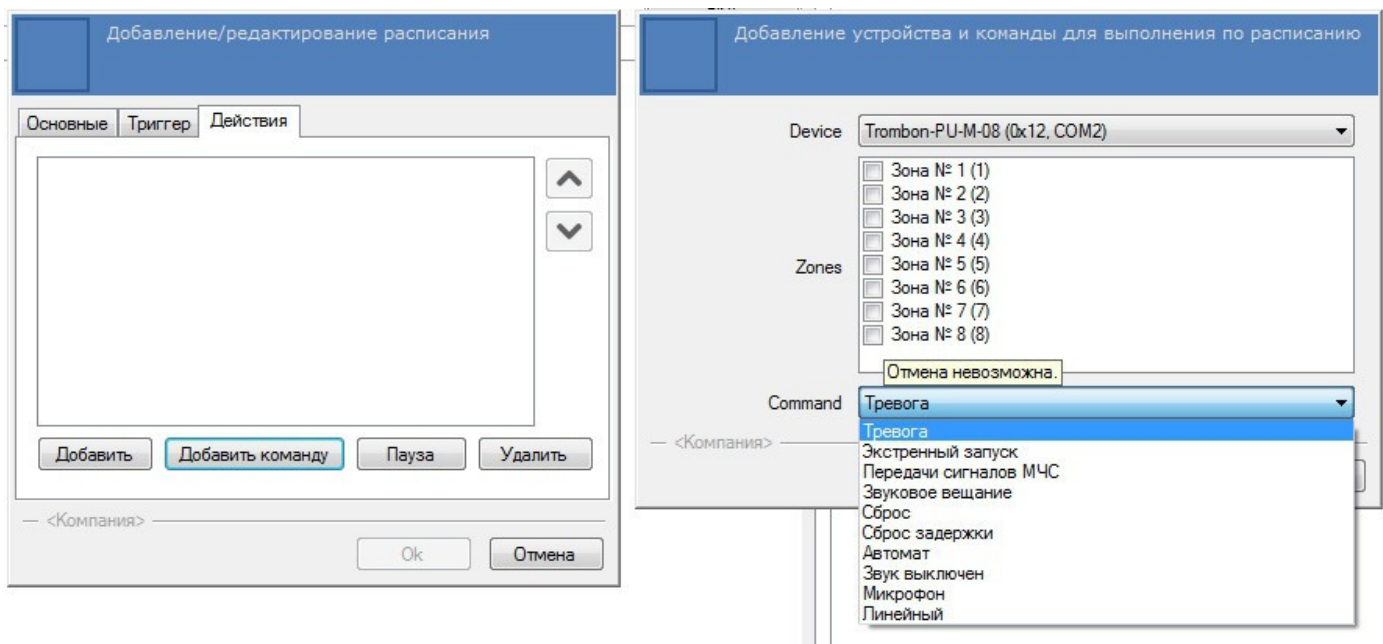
Добавление/редактирование расписания

Основные | Триггер | Действия

Добавить | Добавить команду | Пауза | Удалить

— <Компания> —

Ok | Отмена

Добавление устройства и команды для выполнения по расписанию

Device Trombon-PU-M-08 (0x12, COM2)

Zones
Зона № 1 (1)
Зона № 2 (2)
Зона № 3 (3)
Зона № 4 (4)
Зона № 5 (5)
Зона № 6 (6)
Зона № 7 (7)
Зона № 8 (8)

Отмена невозможна.

Command Тревога

— <Компания> —

Тревога
Экстренный запуск
Передачи сигналов МЧС
Звуковое вещание
Сброс
Сброс задержки
Автомат
Звук выключен
Микрофон
Линейный